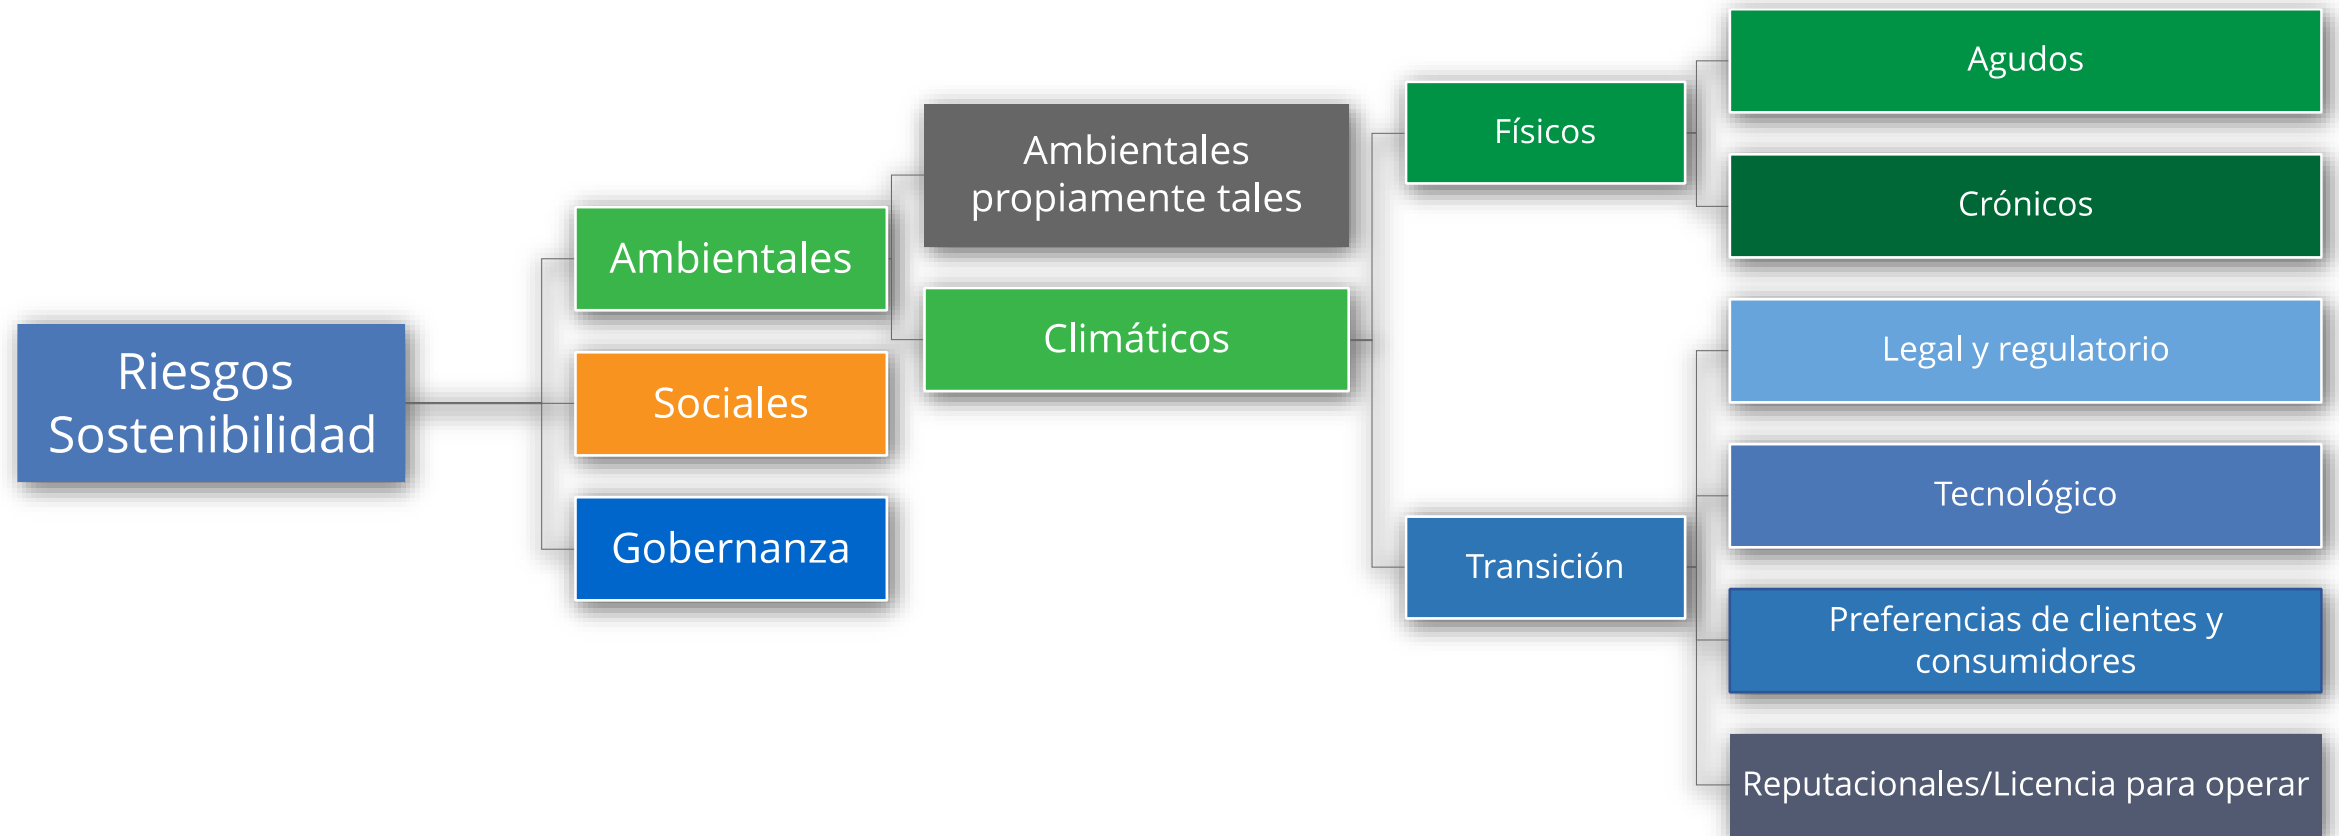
Riesgos Sostenibilidad

Ambientales

Sociales

Gobernanza

Ambientales propiamente tales

Climáticos

Físicos

Transición

Agudos

Crónicos

Legal y regulatorio

Tecnológico

Preferencias de clientes y consumidores

Reputacionales/Licencia para operar